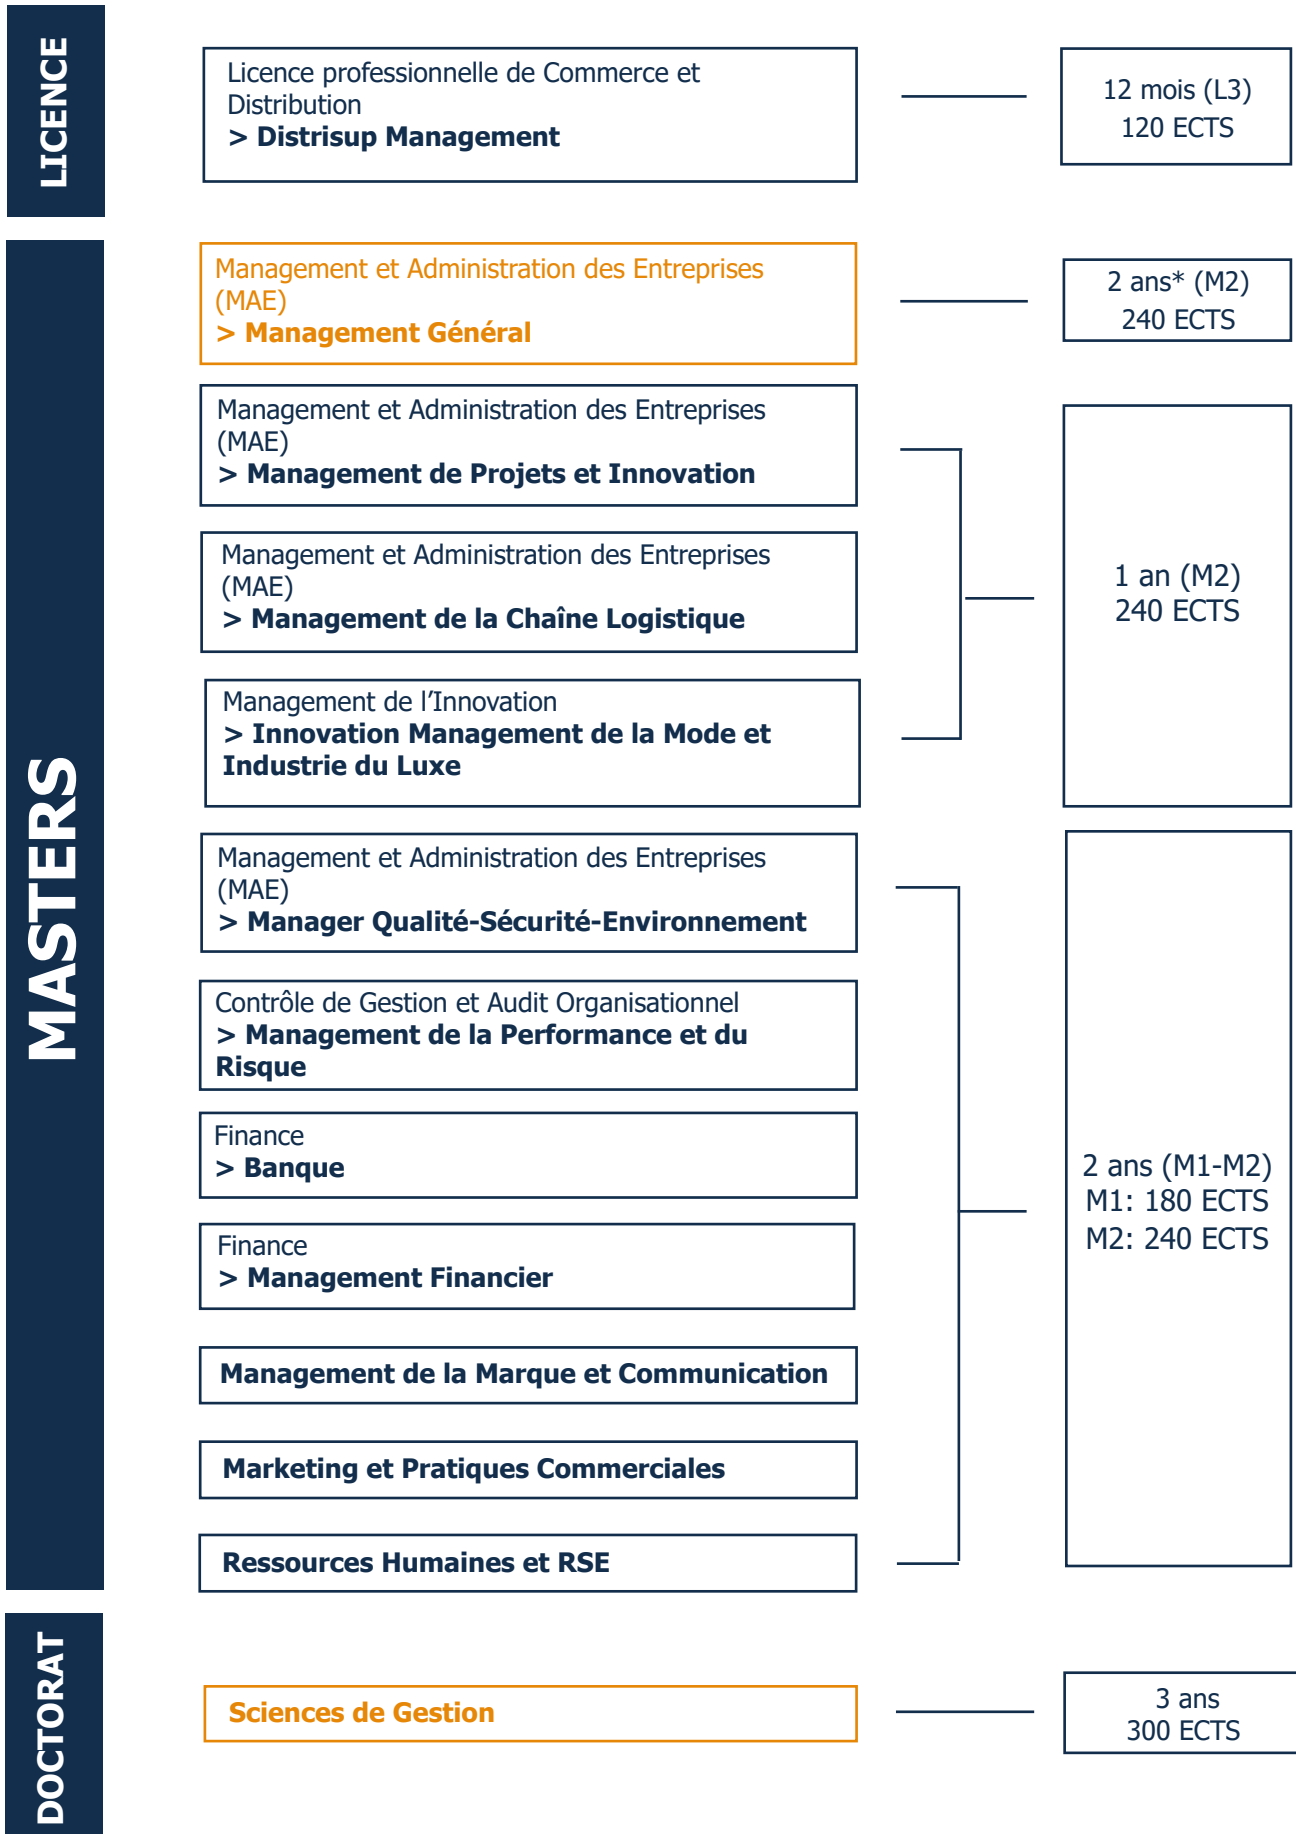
LICENCE

Licence professionnelle de Commerce et Distribution
> Distrisup Management

12 mois (L3)
120 ECTS

MASTERS

Management et Administration des Entreprises (MAE)
> Management Général

2 ans* (M2)
240 ECTS

Management et Administration des Entreprises (MAE)
> Management de Projets et Innovation

Management et Administration des Entreprises (MAE)
> Management de la Chaîne Logistique

Management de l'Innovation
> Innovation Management de la Mode et Industrie du Luxe

1 an (M2)
240 ECTS

Management et Administration des Entreprises (MAE)
> Manager Qualité-Sécurité-Environnement

Contrôle de Gestion et Audit Organisationnel
> Management de la Performance et du Risque

Finance
> Banque

Finance
> Management Financier

Management de la Marque et Communication

Marketing et Pratiques Commerciales

Ressources Humaines et RSE

2 ans (M1-M2)
M1: 180 ECTS
M2: 240 ECTS

DOCTORAT

Sciences de Gestion

3 ans
300 ECTS